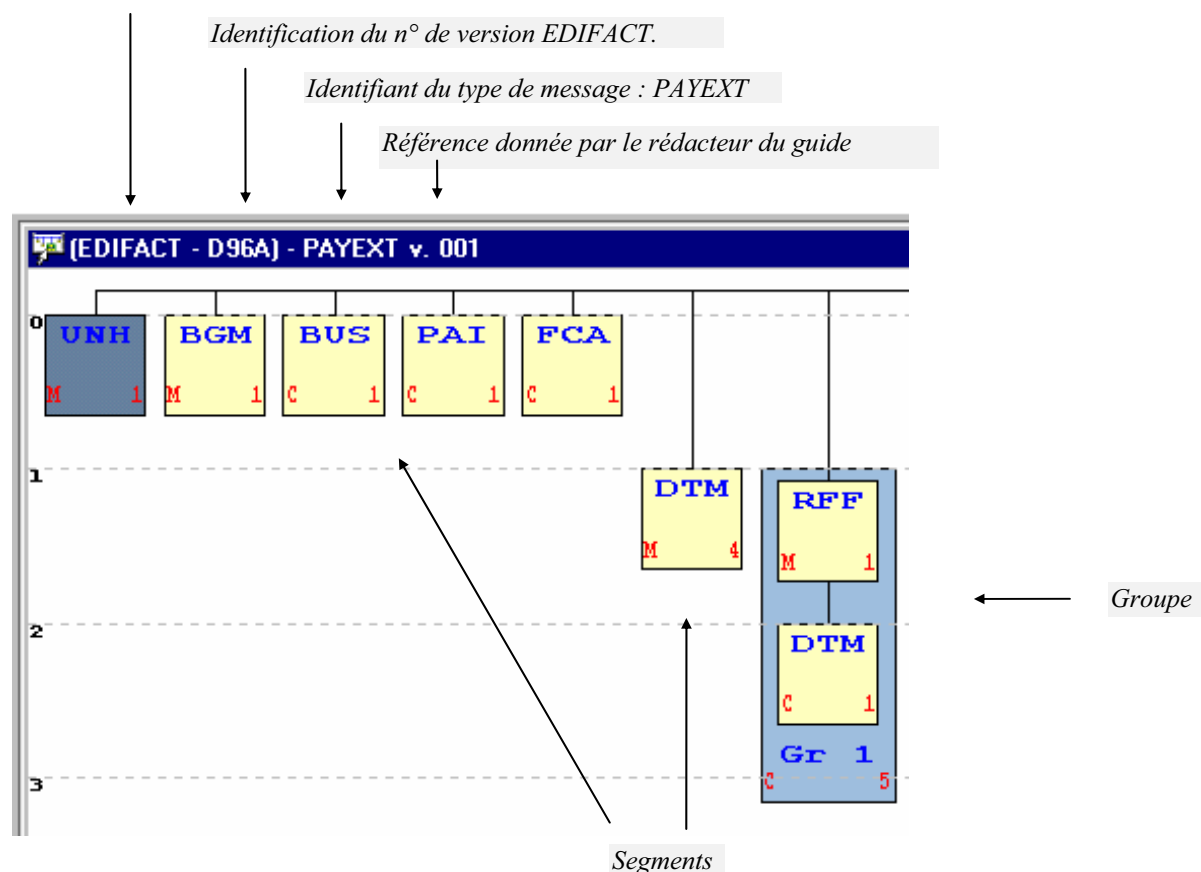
Identification du n° de version EDIFACT.

Identifiant du type de message : PAYEXT

Référence donnée par le rédacteur du guide

(EDIFACT - D96A) - PAYEXT v. 001

0

UNH
M 1

BGM
M 1

BUS
C 1

PAI
C 1

FCA
C 1

1

DTM
M 4

RFF
M 1

2

DTM
C 1

Gr 1
C 5

3

Groupe

Segments